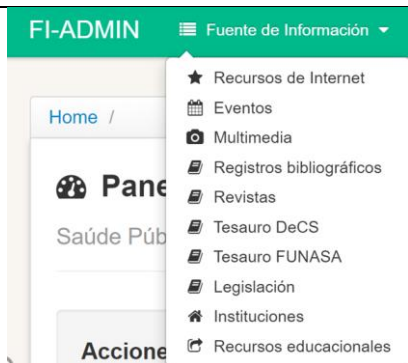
FI-ADMIN
Fuente de Información

Home /

Pane
Saúde Púb

Accione

Recursos de Internet
Eventos
Multimedia
Registros bibliográficos
Revistas
Tesauro DeCS
Tesauro FUNASA
Legislación
Instituciones
Recursos educacionales